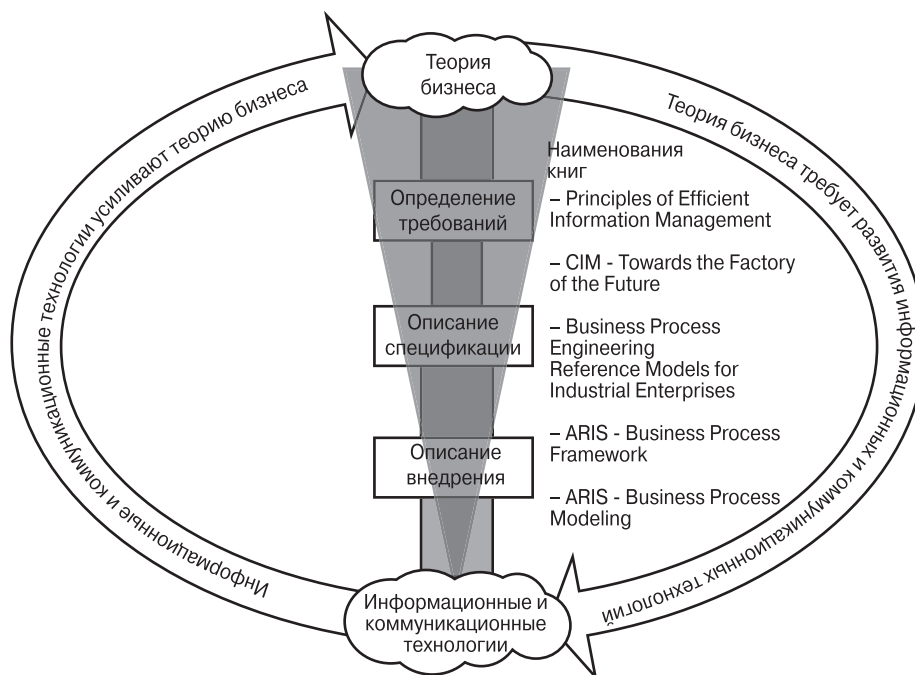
Теория бизнеса

Наименования книг

Определение требований

– Principles of Efficient Information Management

– CIM - Towards the Factory of the Future

Описание спецификации

– Business Process Engineering Reference Models for Industrial Enterprises

Описание внедрения

– ARIS - Business Process Framework

– ARIS - Business Process Modeling

Информационные и коммуникационные технологии

Теория бизнеса требует развития информационных и коммуникационных технологий

Информационные и коммуникационные технологии усиливают теорию бизнеса